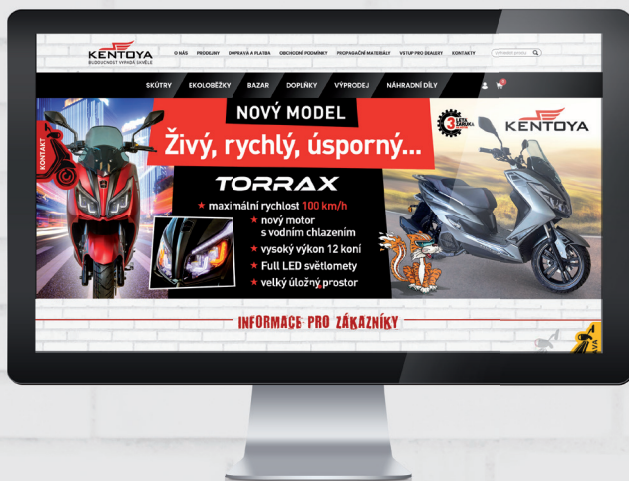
KENTOYA
BUDOUCNOST VYPADÁ SKVĚLE

O NÁS PRODUKTY DOPRAVA A PLATBA OBCHODNÍ PODMÍNKY PROPAGAČNÍ MATERIÁLY VSTUP PRO DEALERY KONTAKTY

vyhledat zboží

SKÚTRY EKOLOBĚŽKY BAZAR DOPLŇKY VÝPRODEJ NÁHRADNÍ DÍLY

KONTAKT

NOVÝ MODEL
Živý, rychlý, úsporný...

3 LETÁ ZÁRUKA

KENTOYA

TORRAX
★ maximální rychlost 100 km/h
★ nový motor s vodním chlazením
★ vysoký výkon 12 koní
★ Full LED světlomety
★ velký úložný prostor

INFORMACE PRO ZÁKAZNÍKY